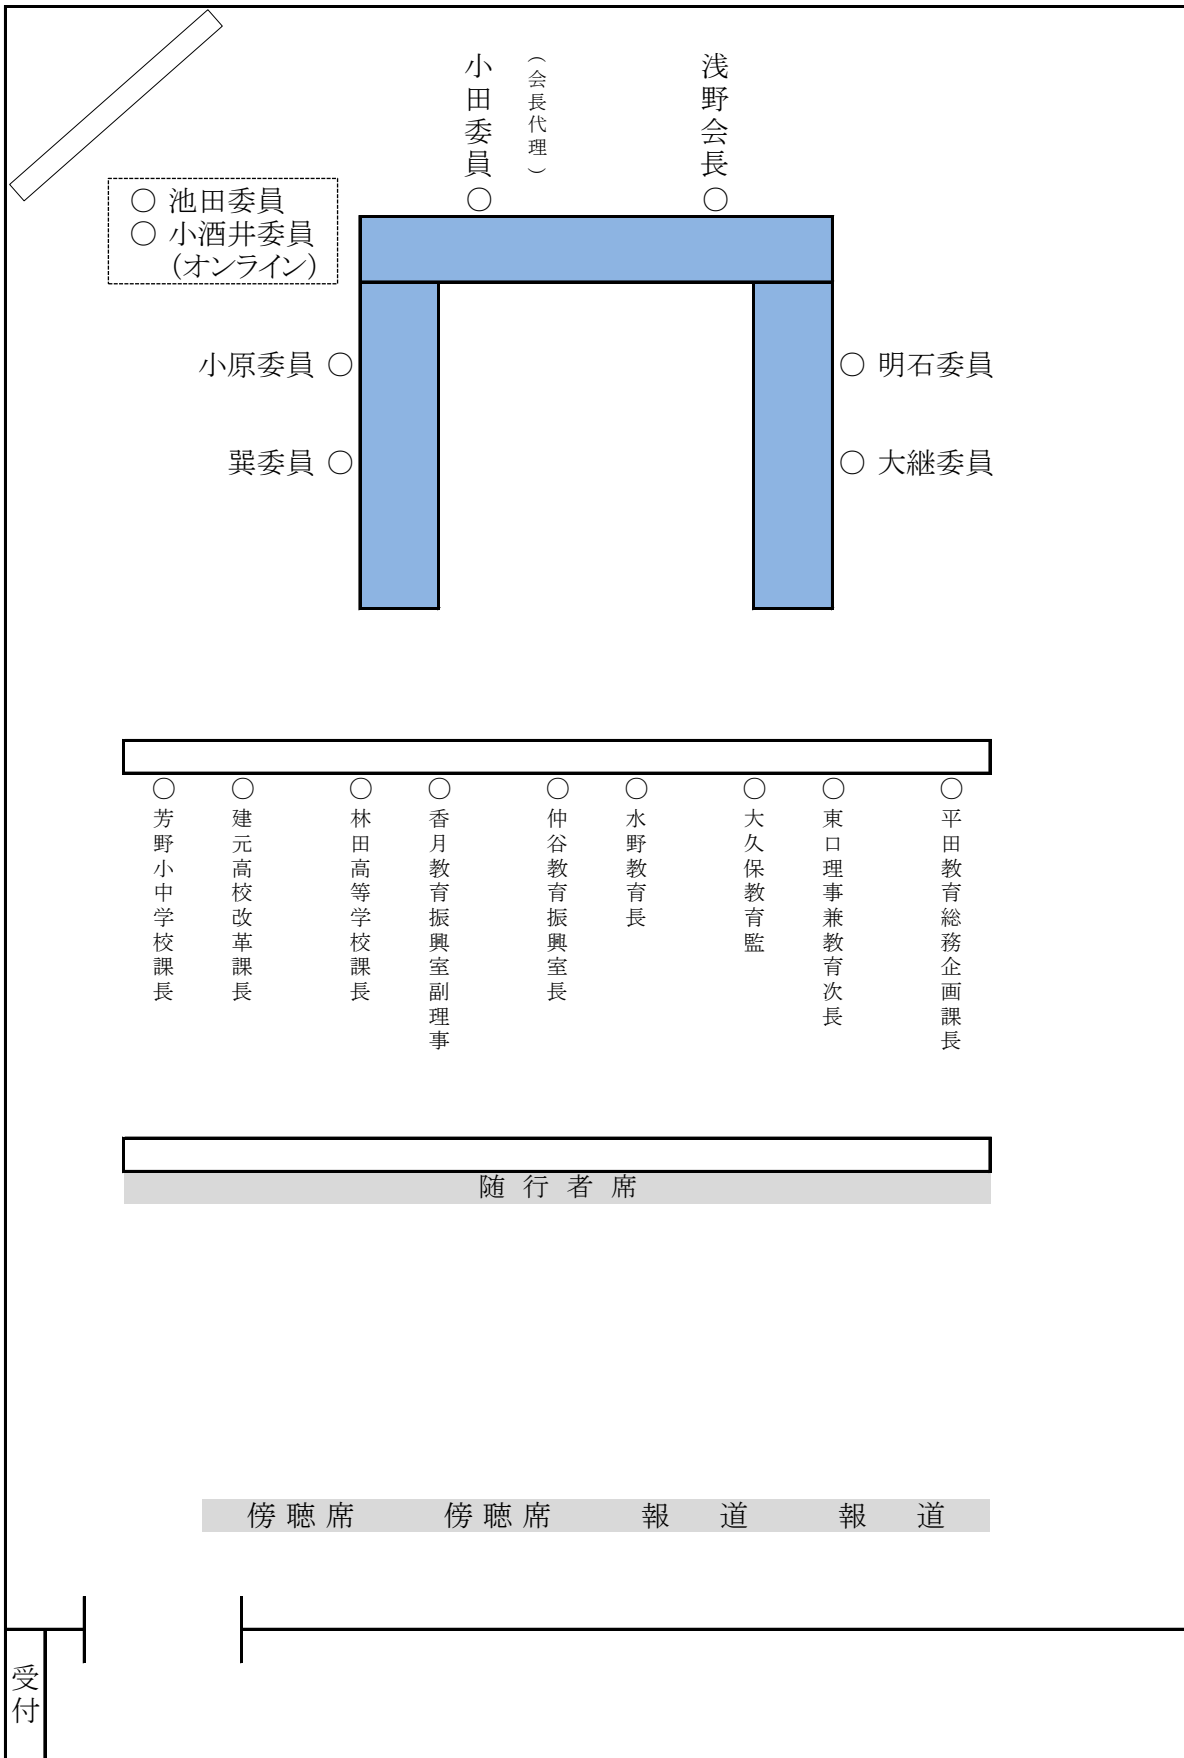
小田委員（会長代理）○

浅野会長○

○ 池田委員
○ 小酒井委員
（オンライン）

小原委員 ○

巽委員 ○

○ 明石委員

○ 大継委員

○芳野小中学校課長

○建元高校改革課長

○林田高等学校課長

○香月教育振興室副理事

○仲谷教育振興室長

○水野教育長

○大久保教育監

○東口理事兼教育次長

○平田教育総務企画課長

随行者席

傍聴席　傍聴席　報　道　報　道

受付